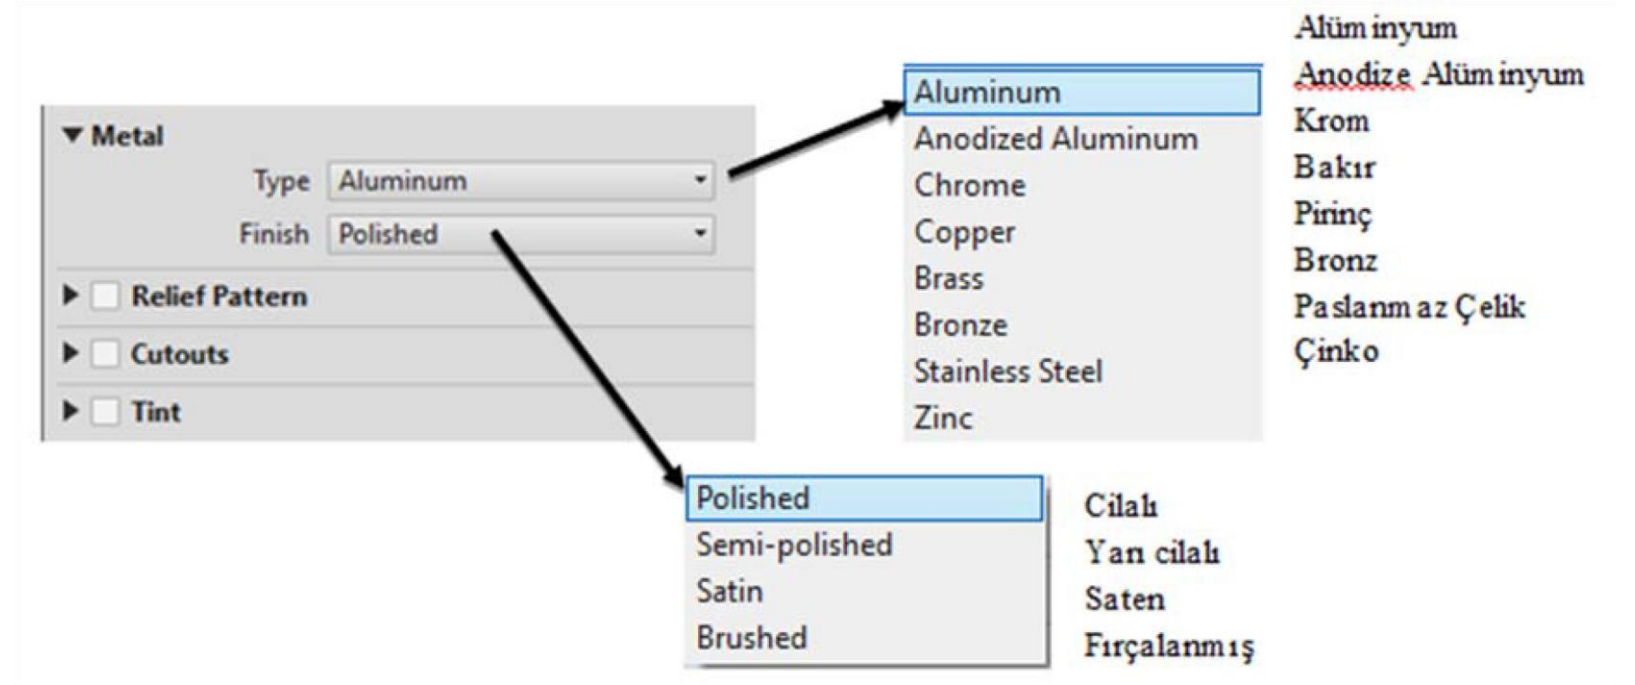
Metal
Type Aluminum
Finish Polished
Relief Pattern
Cutouts
Tint

Aluminum
Anodized Aluminum
Chrome
Copper
Brass
Bronze
Stainless Steel
Zinc

Alüminyum
Anodize Alüminyum
Krom
Bakır
Pirinç
Bronz
Paslanmaz Çelik
Çinko

Polished
Semi-polished
Satin
Brushed

Cilalı
Yarı cilalı
Saten
Fırçalanmış